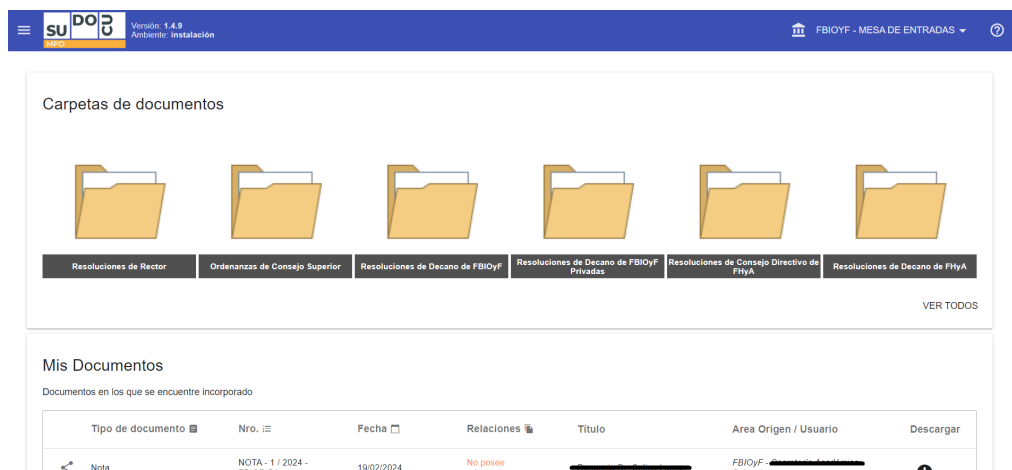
SU DO C
MPD
Versión: 1.4.9
Ambiente: instalación

FBIOYF - MESA DE ENTRADAS

Carpetas de documentos

Resoluciones de Rector
Ordenanzas de Consejo Superior
Resoluciones de Decano de FBIOyF
Resoluciones de Decano de FBIOyF Privadas
Resoluciones de Consejo Directivo de FHyA
Resoluciones de Decano de FHyA

VER TODOS

Mis Documentos

Documentos en los que se encuentre incorporado

| Tipo de documento | Nro. | Fecha | Relaciones | Titulo | Area Origen / Usuario | Descargar |
|---|---|---|---|---|---|---|
| Nota | NOTA - 1 / 2024 - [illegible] | 19/02/2024 | No posee | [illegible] | FBIOyF - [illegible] | |